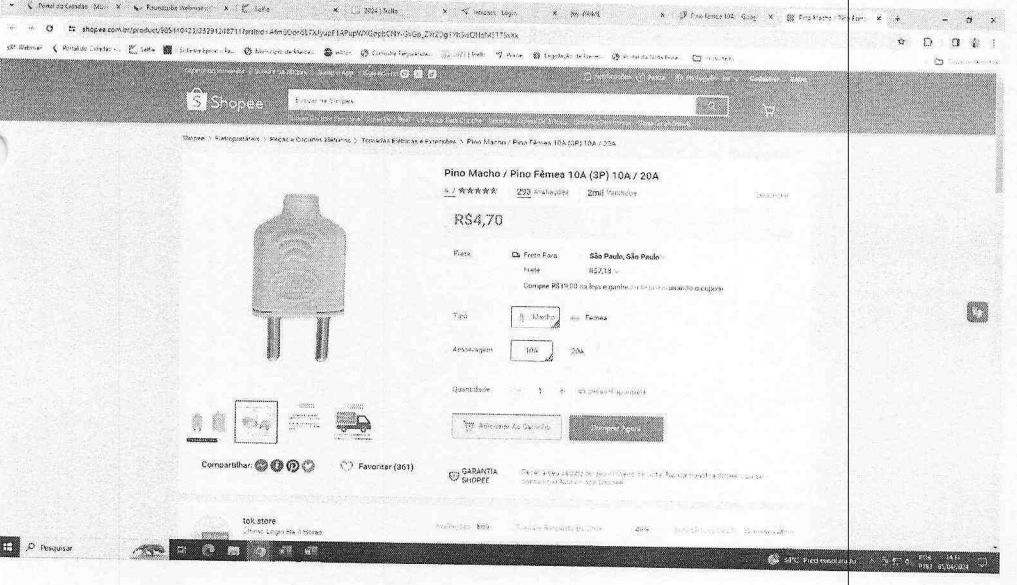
shopee.com.br/product/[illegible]

Shopee

Buscar na Shopee

Shopee > Eletroportáteis > Peças e Circuitos Elétricos > Tomadas Elétricas e Extensões > Pino Macho / Pino Fêmea 10A (3P) 10A / 20A

Pino Macho / Pino Fêmea 10A (3P) 10A / 20A

4.7 ★★★★★ 293 Avaliações 2mil Vendidos

R$4,70

Frete Frete Para São Paulo, São Paulo

Frete R$7,18

Compre R$19,00 na loja e ganhe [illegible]

Tipo Macho Femea

Amperagem 10A 20A

Quantidade - 1 + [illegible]

Adicionar Ao Carrinho Comprar Agora

Compartilhar: Favoritar (361)

GARANTIA SHOPEE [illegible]

tok.store

Pesquisar

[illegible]